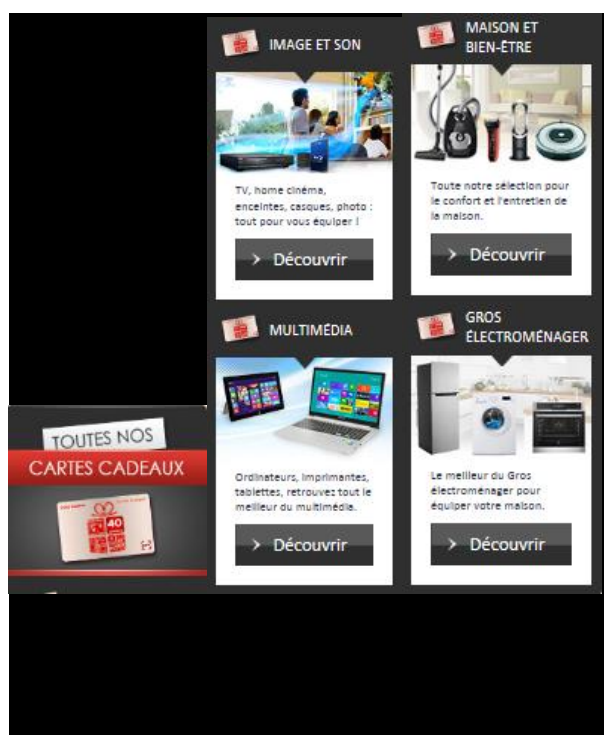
IMAGE ET SON

TV, home cinéma, enceintes, casques, photo : tout pour vous équiper !

Découvrir

MAISON ET BIEN-ÊTRE

Toute notre sélection pour le confort et l'entretien de la maison.

Découvrir

MULTIMÉDIA

Ordinateurs, imprimantes, tablettes, retrouvez tout le meilleur du multimédia.

Découvrir

GROS ÉLECTROMÉNAGER

Le meilleur du Gros électroménager pour équiper votre maison.

Découvrir

TOUTES NOS

CARTES CADEAUX

40